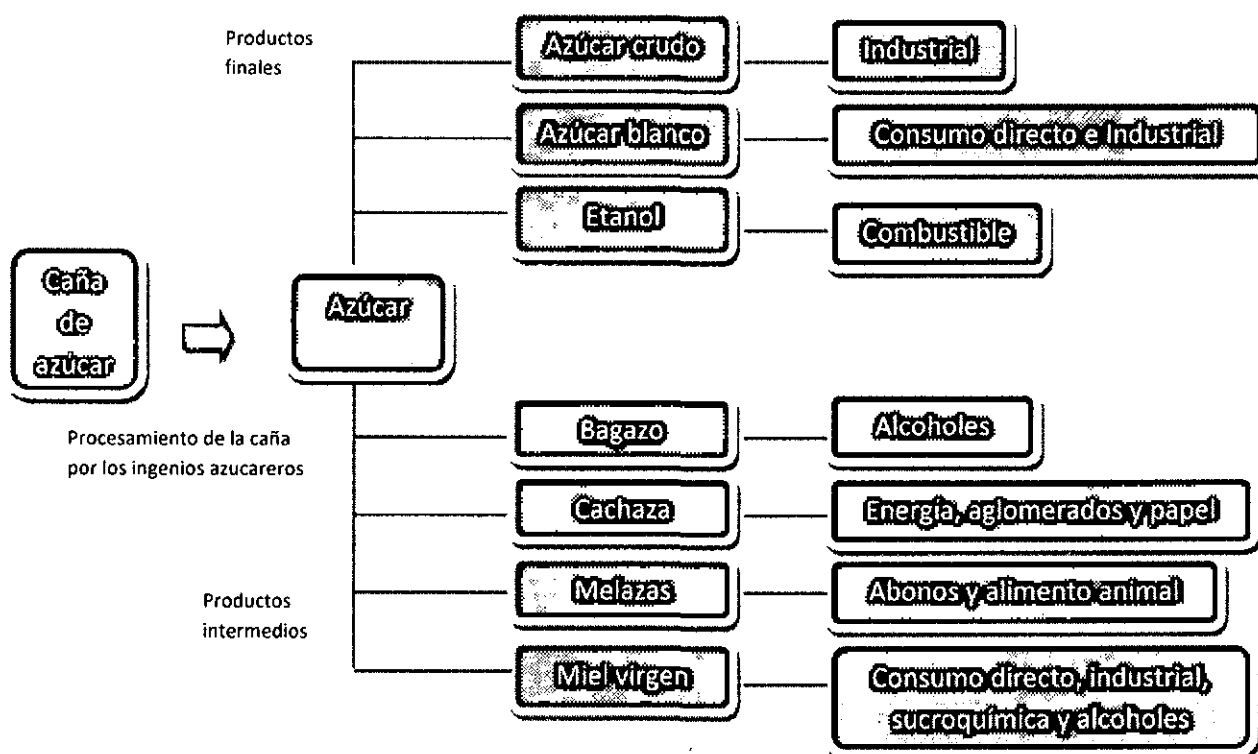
Productos finales

Azúcar crudo

Industrial

Azúcar blanco

Consumo directo e Industrial

Etanol

Combustible

Caña de azúcar

Azúcar

Procesamiento de la caña por los ingenios azucareros

Bagazo

Alcoholes

Cachaza

Energía, aglomerados y papel

Productos intermedios

Melazas

Abonos y alimento animal

Miel virgen

Consumo directo, industrial, sucroquímica y alcoholes